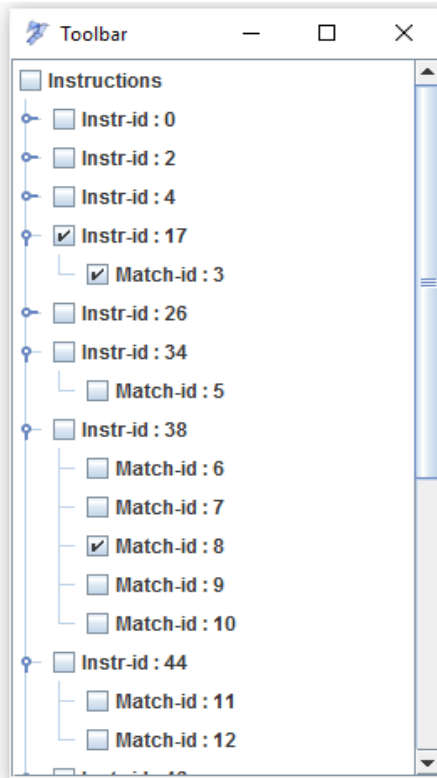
Toolbar

Instructions
Instr-id : 0
Instr-id : 2
Instr-id : 4
Instr-id : 17
Match-id : 3
Instr-id : 26
Instr-id : 34
Match-id : 5
Instr-id : 38
Match-id : 6
Match-id : 7
Match-id : 8
Match-id : 9
Match-id : 10
Instr-id : 44
Match-id : 11
Match-id : 12
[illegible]